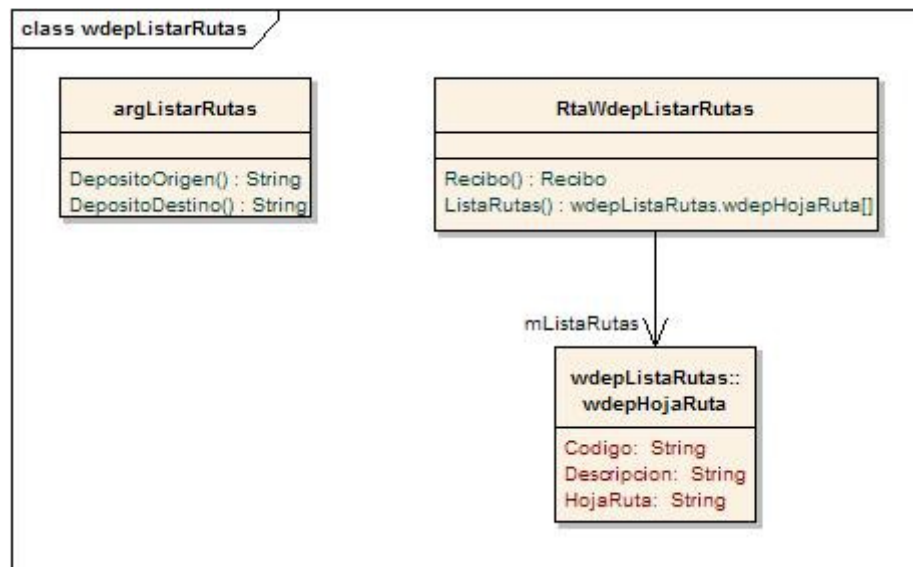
class wdepListarRutas

argListarRutas

DepositoOrigen() : String
DepositoDestino() : String

RtaWdepListarRutas

Recibo() : Recibo
ListaRutas() : wdepListaRutas.wdepHojaRuta[]

mListaRutas

wdepListaRutas::
wdepHojaRuta

Codigo: String
Descripcion: String
HojaRuta: String